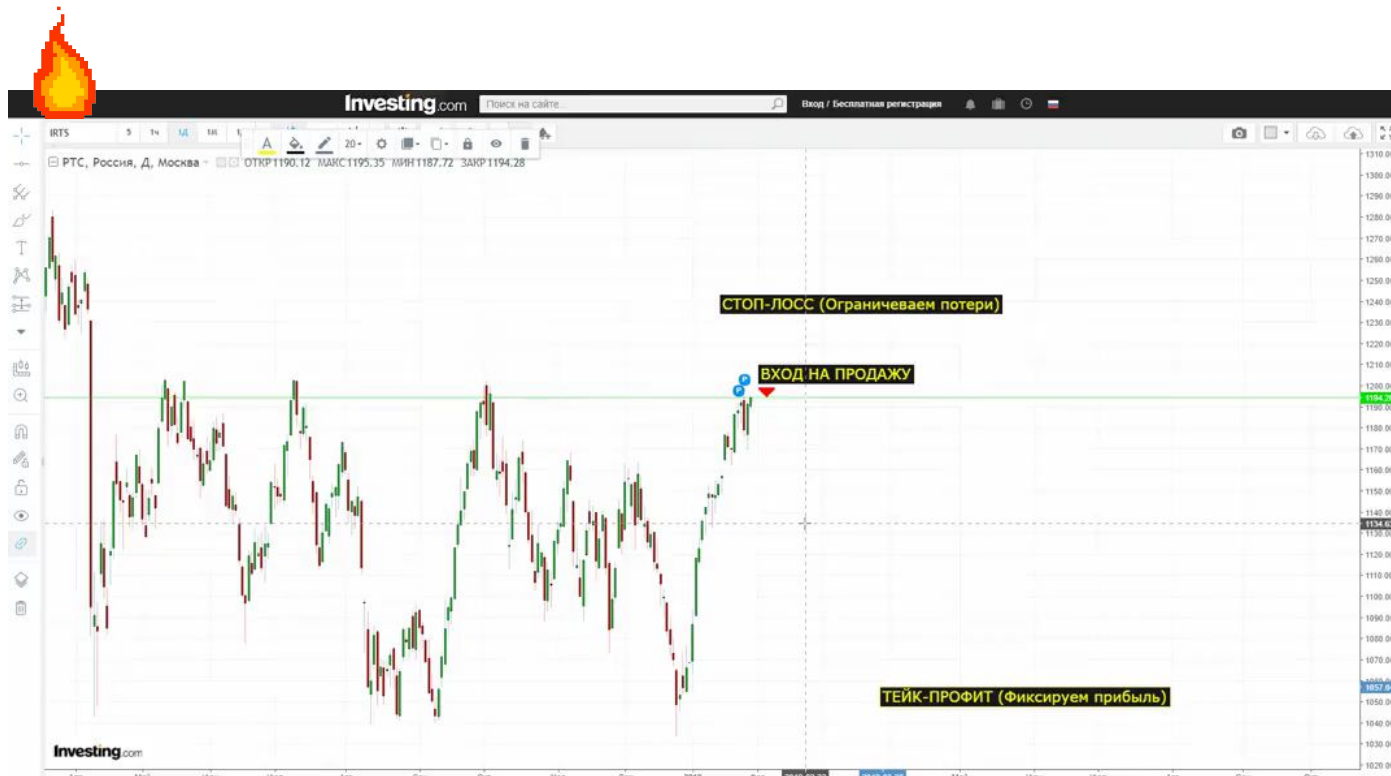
Investing.com Поиск на сайте... Вход / Бесплатная регистрация

IRTS 5 1ч 1Д 1Н

A 20

РТС, Россия, Д, Москва ОТКР1190.12 МАКС1195.35 МИН1187.72 ЗАКР1194.28

СТОП-ЛОСС (Ограничеваем потери)

ВХОД НА ПРОДАЖУ

ТЕЙК-ПРОФИТ (Фиксируем прибыль)

Investing.com

1310.00
1300.00
1290.00
1280.00
1270.00
1260.00
1250.00
1240.00
1230.00
1220.00
1210.00
1200.00
1194.28
1190.00
1180.00
1170.00
1160.00
1150.00
1140.00
1134.63
1130.00
1120.00
1110.00
1100.00
1090.00
1080.00
1070.00
1060.00
1057.0
1050.00
1040.00
1030.00
1020.00